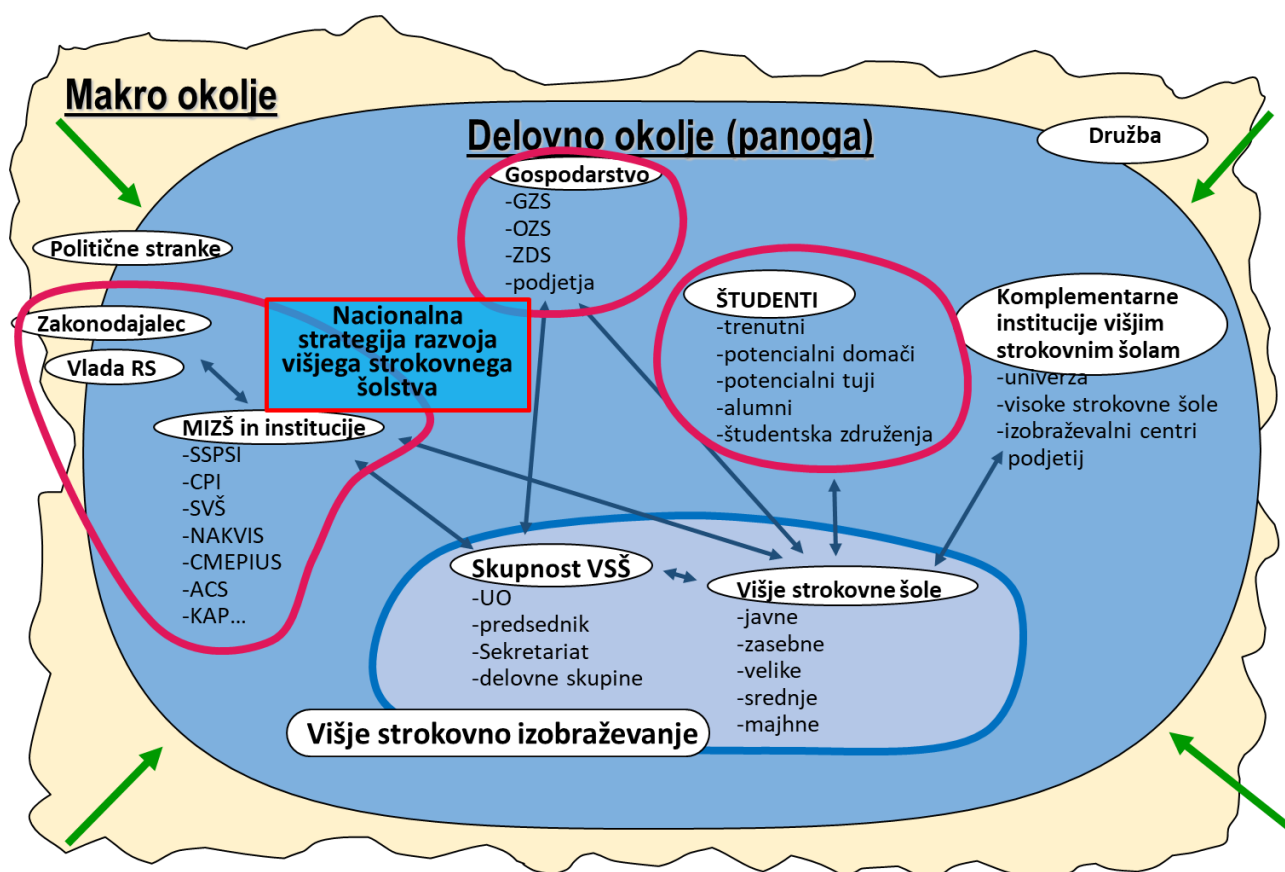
Makro okolje

Delovno okolje (panoga)

Družba

Gospodarstvo
-GZS
-OZS
-ZDS
-podjetja

Politične stranke

Zakonodajalec

Vlada RS

Nacionalna strategija razvoja višjega strokovnega šolstva

ŠTUDENTI
-trenutni
-potencialni domači
-potencialni tuji
-alumni
-študentska združenja

Komplementarne institucije višjim strokovnim šolam
-univerza
-visoke strokovne šole
-izobraževalni centri podjetij

MIZŠ in institucije
-SSPSI
-CPI
-SVŠ
-NAKVIS
-CMEPIUS
-ACS
-KAP…

Skupnost VSŠ
-UO
-predsednik
-Sekretariat
-delovne skupine

Višje strokovne šole
-javne
-zasebne
-velike
-srednje
-majhne

Višje strokovno izobraževanje